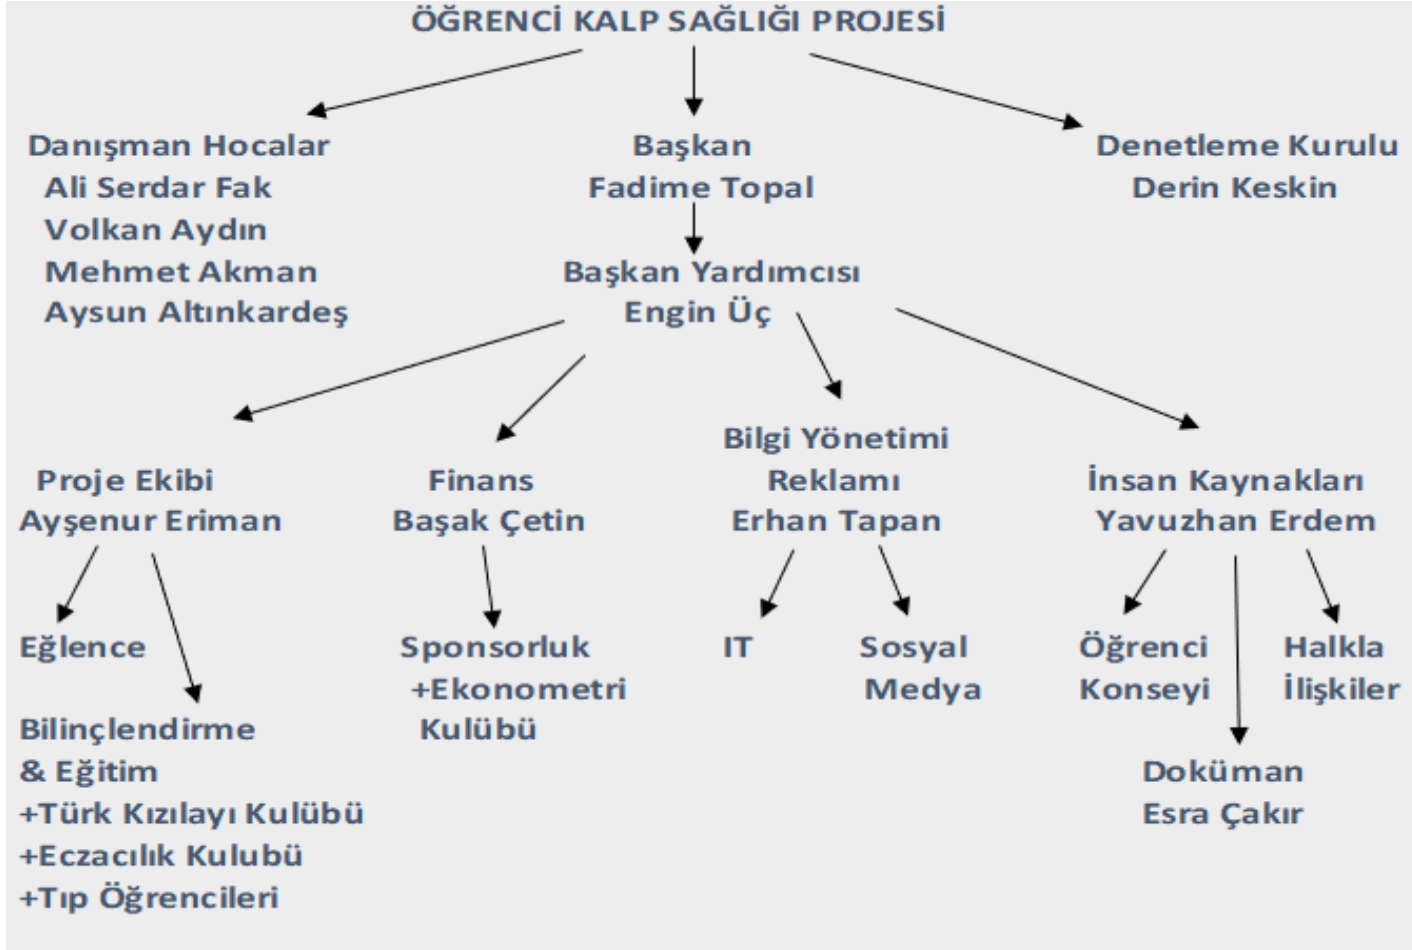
ÖĞRENCİ KALP SAĞLIĞI PROJESİ

Danışman Hocalar
Ali Serdar Fak
Volkan Aydın
Mehmet Akman
Aysun Altınkardeş

Başkan
Fadime Topal

Denetleme Kurulu
Derin Keskin

Başkan Yardımcısı
Engin Üç

Proje Ekibi
Ayşenur Eriman

Finans
Başak Çetin

Bilgi Yönetimi
Reklamı
Erhan Tapan

İnsan Kaynakları
Yavuzhan Erdem

Eğlence

Bilinçlendirme
& Eğitim
+Türk Kızılayı Kulübü
+Eczacılık Kulubü
+Tıp Öğrencileri

Sponsorluk
+Ekonometri
Kulübü

IT

Sosyal
Medya

Öğrenci
Konseyi

Halkla
İlişkiler

Doküman
Esra Çakır